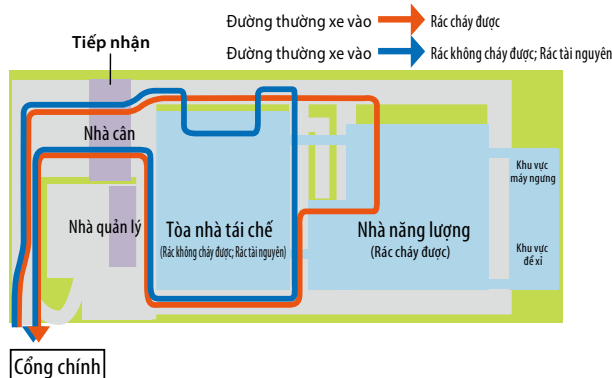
Đường thường xe vào Rác cháy được

Đường thường xe vào Rác không cháy được; Rác tài nguyên

Tiếp nhận

Nhà cân

Nhà quản lý

Tòa nhà tái chế
(Rác không cháy được; Rác tài nguyên)

Nhà năng lượng
(Rác cháy được)

Khu vực máy ngưng

Khu vực để xỉ

Cổng chính